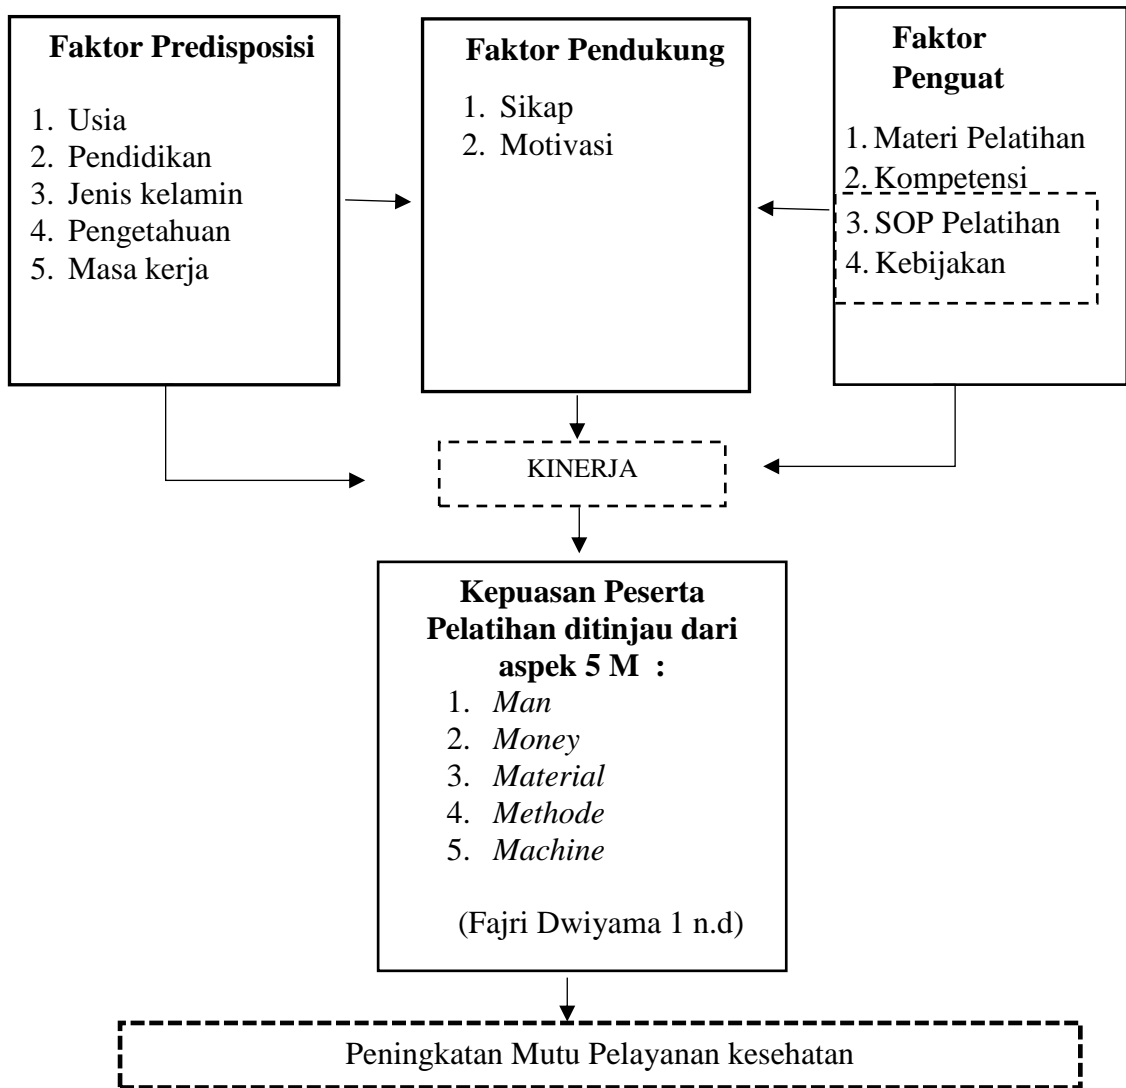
**Faktor Predisposisi**

1. Usia
2. Pendidikan
3. Jenis kelamin
4. Pengetahuan
5. Masa kerja

**Faktor Pendukung**

1. Sikap
2. Motivasi

**Faktor Penguat**

1. Materi Pelatihan
2. Kompetensi
3. SOP Pelatihan
4. Kebijakan

KINERJA

**Kepuasan Peserta Pelatihan ditinjau dari aspek 5 M :**

1. *Man*
2. *Money*
3. *Material*
4. *Methode*
5. *Machine*

(Fajri Dwiyama 1 n.d)

Peningkatan Mutu Pelayanan kesehatan